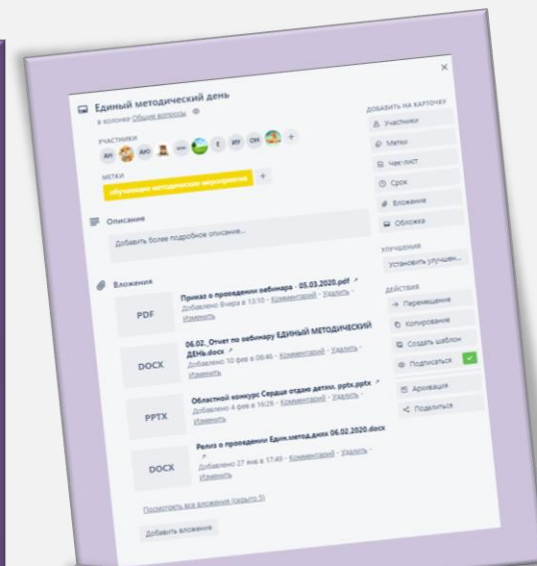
×

Единый методический день
в колонке Общие вопросы

УЧАСТНИКИ
АН АЮ ЕТ РУ ОН +

МЕТКИ
обучающие методические мероприятия +

Описание
Добавить более подробное описание...

Вложения

PDF
Приказ о проведении вебинара - 05.03.2020.pdf ↗
Добавлено Вчера в 13:10 - Комментарий - Удалить - Изменить

DOCX
06.02_Отчет по вебинару ЕДИНЫЙ МЕТОДИЧЕСКИЙ ДЕНЬ.docx ↗
Добавлено 10 фев в 08:46 - Комментарий - Удалить - Изменить

PPTX
Областной конкурс Сердце отдаю детям. pptx.pptx ↗
Добавлено 4 фев в 16:26 - Комментарий - Удалить - Изменить

DOCX
Релиз о проведении Един.метод.дня 06.02.2020.docx ↗
Добавлено 27 янв в 17:49 - Комментарий - Удалить - Изменить

Посмотреть все вложения (скрыто 3)

Добавить вложение

ДОБАВИТЬ НА КАРТОЧКУ
Участники
Метки
Чек-лист
Срок
Вложение
Обложка

УЛУЧШЕНИЯ
Установить улучшен...

ДЕЙСТВИЯ
→ Перемещение
Копирование
Создать шаблон
Подписаться
Архивация
Поделиться